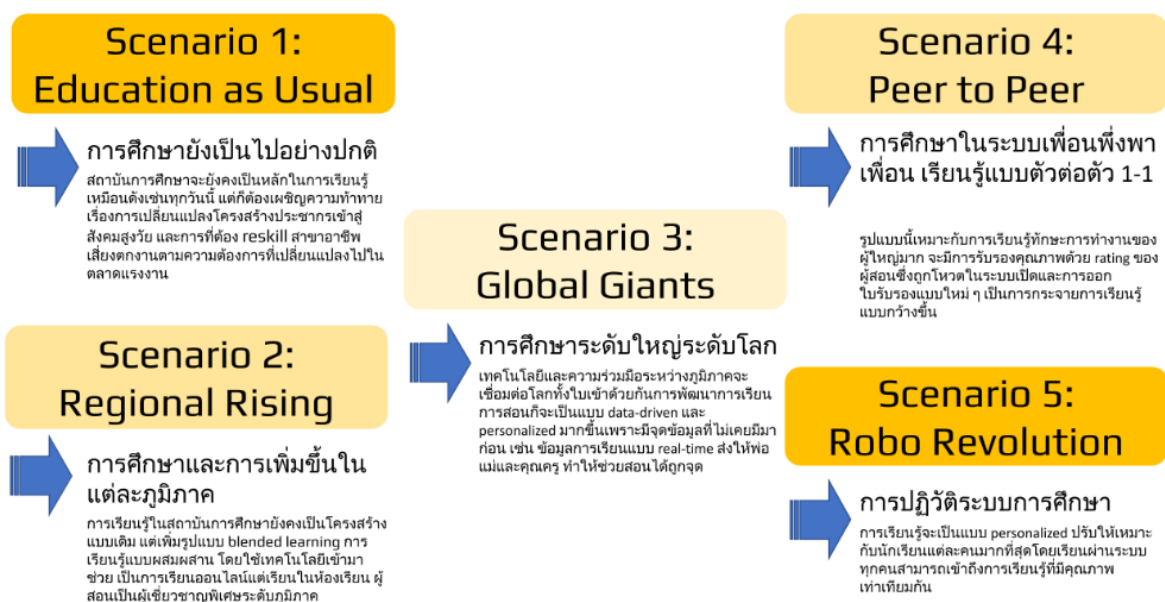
Scenario 1:
Education as Usual

การศึกษายังเป็นไปอย่างปกติ

สถาบันการศึกษาจะยังคงเป็นหลักในการเรียนรู้เหมือนดังเช่นทุกวันนี้ แต่ก็ต้องเผชิญความท้าทายเรื่องการเปลี่ยนแปลงโครงสร้างประชากรเข้าสู่สังคมสูงวัย และการที่ต้อง reskill สาขาอาชีพเสี่ยงตกงานตามความต้องการที่เปลี่ยนแปลงไปในตลาดแรงงาน

Scenario 2:
Regional Rising

การศึกษาและการเพิ่มขึ้นในแต่ละภูมิภาค

การเรียนรู้ในสถาบันการศึกษายังคงเป็นโครงสร้างแบบเดิม แต่เพิ่มรูปแบบ blended learning การเรียนรู้แบบผสมผสาน โดยใช้เทคโนโลยีเข้ามาช่วย เป็นการเรียนออนไลน์แต่เรียนในห้องเรียน ผู้สอนเป็นผู้เชี่ยวชาญพิเศษระดับภูมิภาค

Scenario 3:
Global Giants

การศึกษาระดับใหญ่ระดับโลก

เทคโนโลยีและความร่วมมือระหว่างภูมิภาคจะเชื่อมต่อโลกทั้งใบเข้าด้วยกันการพัฒนาการเรียนการสอนก็จะเป็นแบบ data-driven และ personalized มากขึ้นเพราะมีจุดข้อมูลที่ไม่เคยมีมาก่อน เช่น ข้อมูลการเรียนแบบ real-time ส่งให้พ่อแม่และคุณครู ทำให้ช่วยสอนได้ถูกจุด

Scenario 4:
Peer to Peer

การศึกษาในระบบเพื่อนพึ่งพาเพื่อน เรียนรู้แบบตัวต่อตัว 1-1

รูปแบบนี้เหมาะกับการเรียนรู้ทักษะการทำงานของผู้ใหญ่มาก จะมีการรับรองคุณภาพด้วย rating ของผู้สอนซึ่งถูกโหวตในระบบเปิดและการออกใบรับรองแบบใหม่ ๆ เป็นการกระจายการเรียนรู้แบบกว้างขึ้น

Scenario 5:
Robo Revolution

การปฏิวัติระบบการศึกษา

การเรียนรู้จะเป็นแบบ personalized ปรับให้เหมาะกับนักเรียนแต่ละคนมากที่สุดโดยเรียนผ่านระบบทุกคนสามารถเข้าถึงการเรียนรู้ที่มีคุณภาพเท่าเทียมกัน